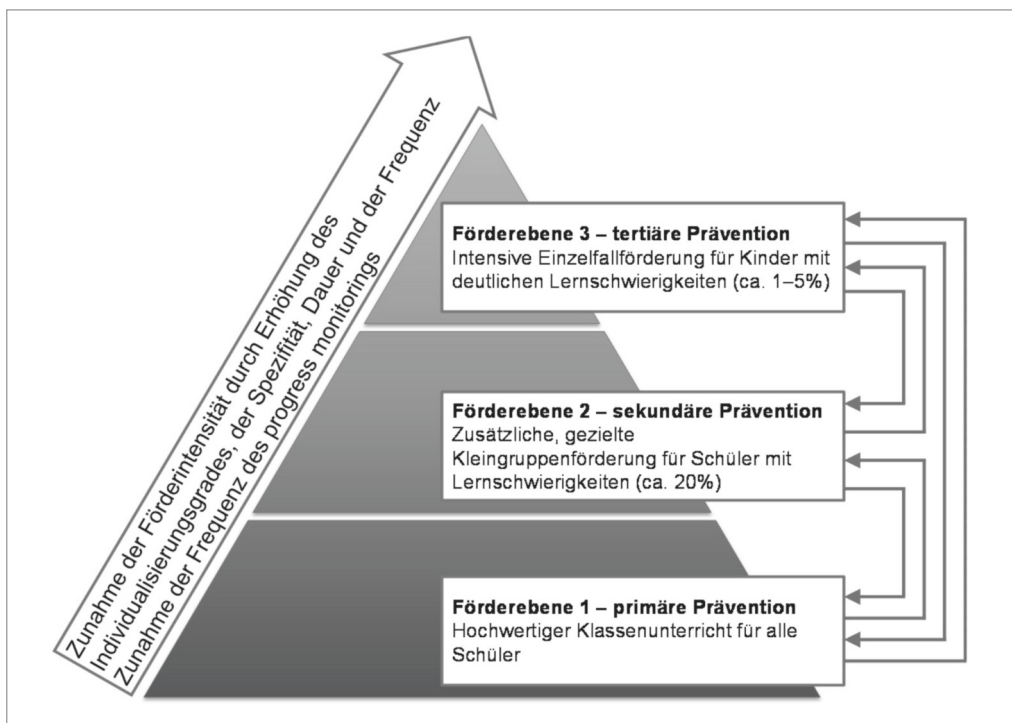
Zunahme der Förderintensität durch Erhöhung des Individualisierungsgrades, der Spezifität, Dauer und der Frequenz
Zunahme der Frequenz des progress monitorings

**Förderebene 3 – tertiäre Prävention**
Intensive Einzelfallförderung für Kinder mit deutlichen Lernschwierigkeiten (ca. 1–5%)

**Förderebene 2 – sekundäre Prävention**
Zusätzliche, gezielte Kleingruppenförderung für Schüler mit Lernschwierigkeiten (ca. 20%)

**Förderebene 1 – primäre Prävention**
Hochwertiger Klassenunterricht für alle Schüler